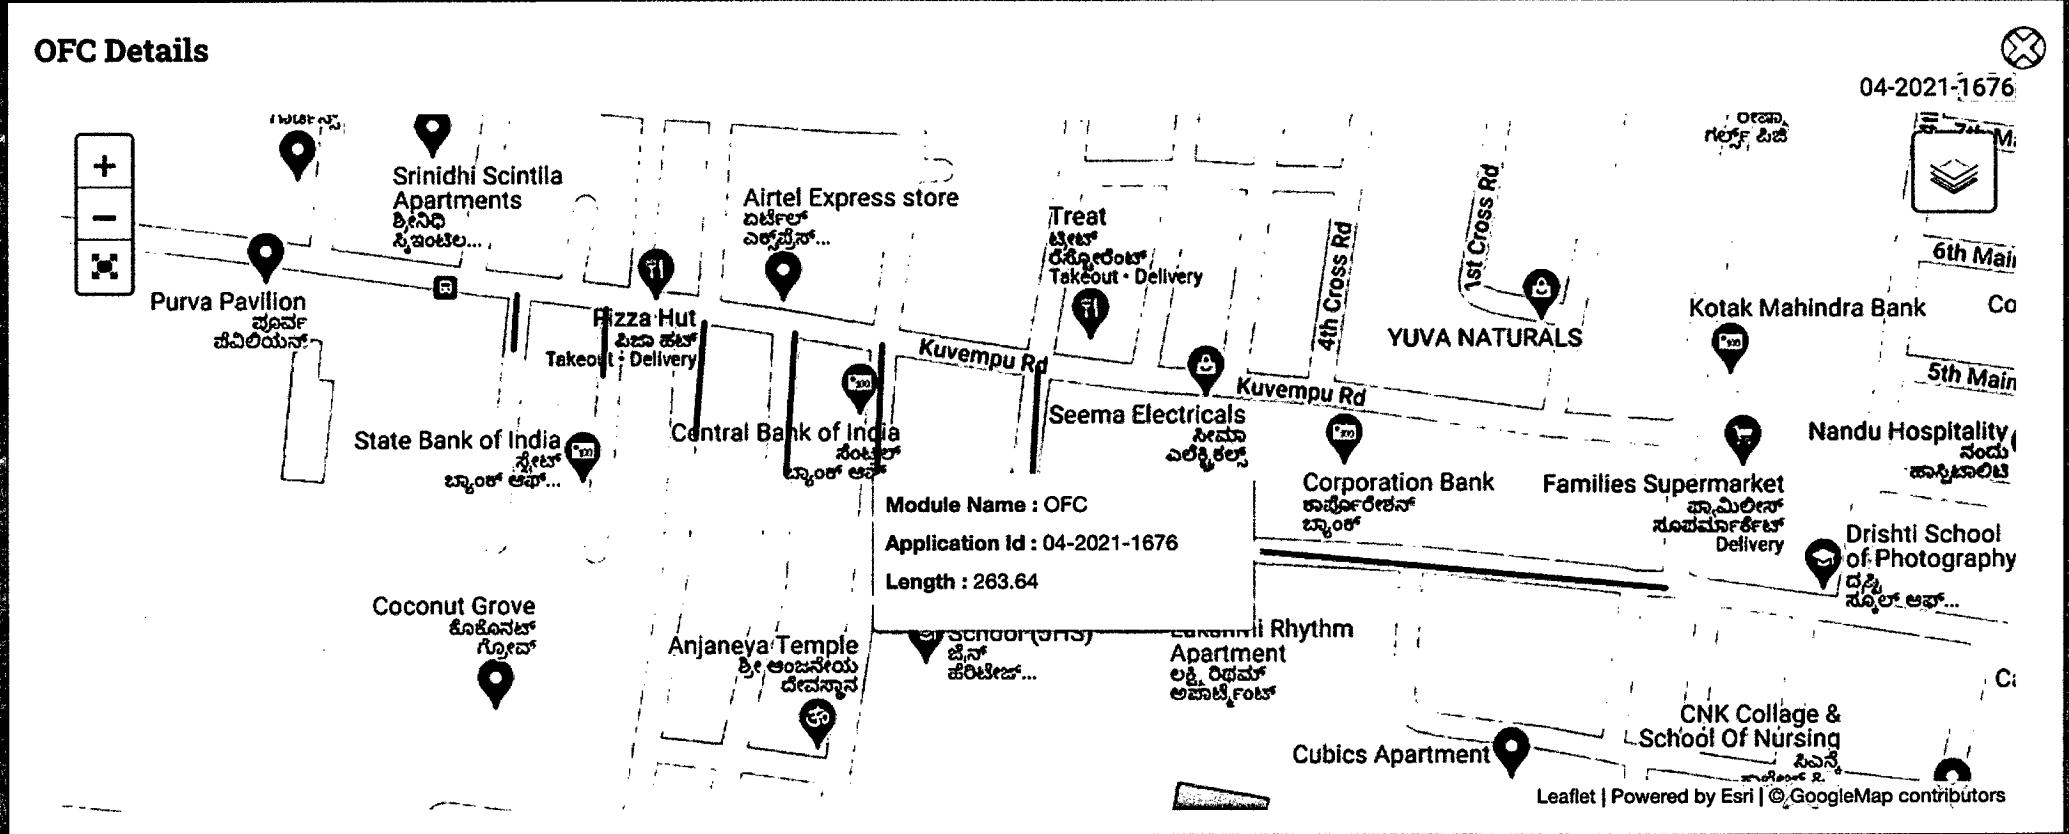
OFC Details

04-2021-1676

+
−

Srinidhi Scintila Apartments
ಶ್ರೀನಿಧಿ ಸ್ಕಿಂಟಿಲ...

Airtel Express store
ಏರ್ಟೆಲ್ ಎಕ್ಸ್‌ಪ್ರೆಸ್...

Treat
ಟ್ರೀಟ್ ರೆಸ್ಟೋರೆಂಟ್
Takeout · Delivery

4th Cross Rd

1st Cross Rd

6th Main

Purva Pavilion
ಪೂರ್ವ ಪೆವಿಲಿಯನ್

Pizza Hut
ಪಿಜಾ ಹಟ್
Takeout · Delivery

Kuvempu Rd

YUVA NATURALS

Kotak Mahindra Bank

Co

5th Main

Kuvempu Rd

Seema Electricals
ಸೀಮಾ ಎಲೆಕ್ಟ್ರಿಕಲ್ಸ್

State Bank of India
ಸ್ಟೇಟ್ ಬ್ಯಾಂಕ್ ಆಫ್...

Central Bank of India
ಸೆಂಟ್ರಲ್ ಬ್ಯಾಂಕ್ ಆಫ್

Nandu Hospitality
ನಂದು ಹಾಸ್ಪಿಟಾಲಿಟಿ

Corporation Bank
ಕಾರ್ಪೊರೇಶನ್ ಬ್ಯಾಂಕ್

Families Supermarket
ಫ್ಯಾಮಿಲೀಸ್ ಸೂಪರ್ಮಾರ್ಕೆಟ್
Delivery

Module Name : OFC
Application Id : 04-2021-1676
Length : 263.64

Drishti School of Photography
ದೃಷ್ಟಿ ಸ್ಕೂಲ್ ಆಫ್...

Coconut Grove
ಕೊಕೊನಟ್ ಗ್ರೋವ್

Anjaneya Temple
ಶ್ರೀ ಆಂಜನೇಯ ದೇವಸ್ಥಾನ

School (JHS)
ಜೈನ್ ಹೆರಿಟೇಜ್...

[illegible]i Rhythm Apartment
ಲಕ್ಷ್ಮಿ ರಿಥಮ್ ಅಪಾರ್ಟ್ಮೆಂಟ್

C

CNK Collage & School Of Nursing
ಸಿಎನ್ಕೆ

Cubics Apartment

Leaflet | Powered by Esri | © GoogleMap contributors